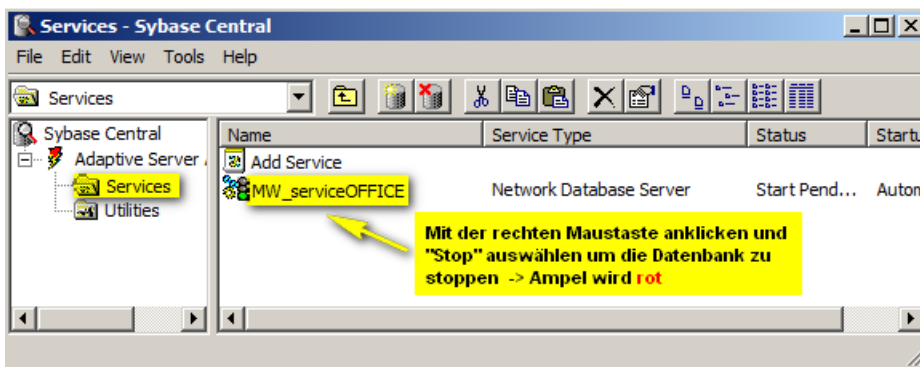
Services - Sybase Central

File Edit View Tools Help

Services

Sybase Central
Adaptive Server /
Services
Utilities

| Name | Service Type | Status | Startu |
|---|---|---|---|
| Add Service | | | |
| MW_serviceOFFICE | Network Database Server | Start Pend... | Autom |

Mit der rechten Maustaste anklicken und "Stop" auswählen um die Datenbank zu stoppen -> Ampel wird rot